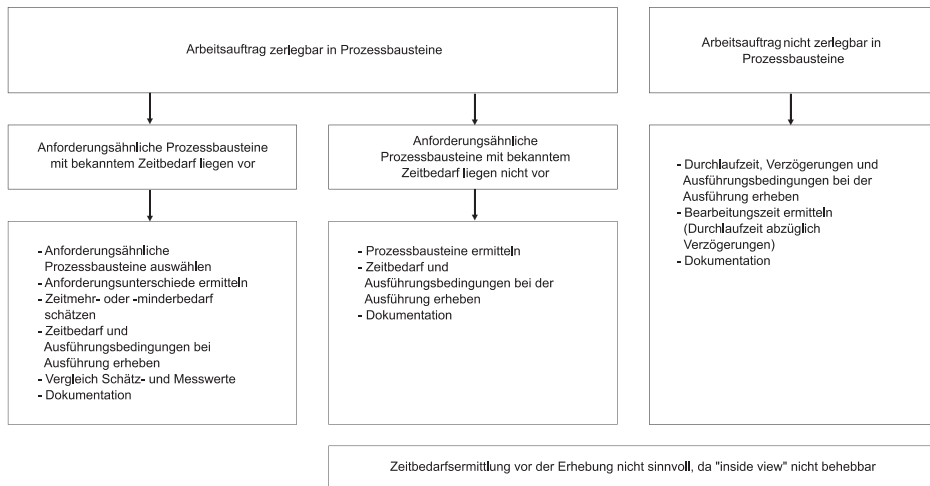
Arbeitsauftrag zerlegbar in Prozessbausteine

Arbeitsauftrag nicht zerlegbar in Prozessbausteine

Anforderungsähnliche Prozessbausteine mit bekanntem Zeitbedarf liegen vor

Anforderungsähnliche Prozessbausteine mit bekanntem Zeitbedarf liegen nicht vor

- Durchlaufzeit, Verzögerungen und Ausführungsbedingungen bei der Ausführung erheben
- Bearbeitungszeit ermitteln (Durchlaufzeit abzüglich Verzögerungen)
- Dokumentation

- Anforderungsähnliche Prozessbausteine auswählen
- Anforderungsunterschiede ermitteln
- Zeitmehr- oder -minderbedarf schätzen
- Zeitbedarf und Ausführungsbedingungen bei Ausführung erheben
- Vergleich Schätz- und Messwerte
- Dokumentation

- Prozessbausteine ermitteln
- Zeitbedarf und Ausführungsbedingungen bei der Ausführung erheben
- Dokumentation

Zeitbedarfsermittlung vor der Erhebung nicht sinnvoll, da "inside view" nicht behebbar